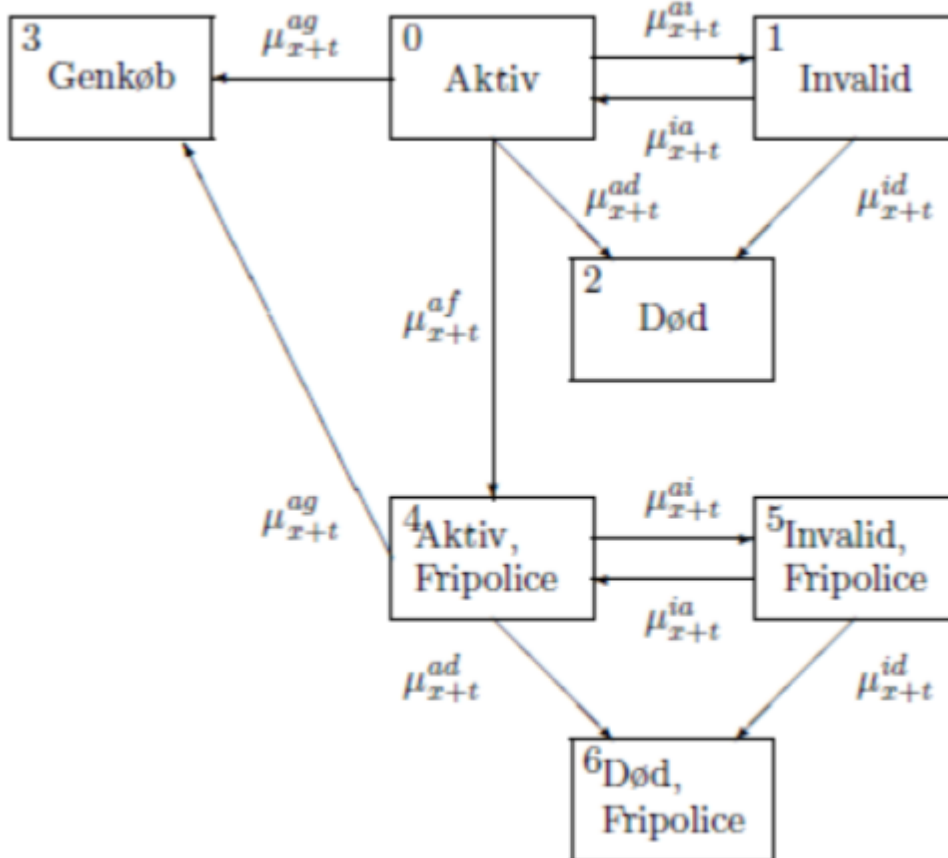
3
Genkøb

$\mu_{x+t}^{ag}$

0
Aktiv

$\mu_{x+t}^{ai}$

1
Invalid

$\mu_{x+t}^{ia}$

$\mu_{x+t}^{ad}$

$\mu_{x+t}^{id}$

2
Død

$\mu_{x+t}^{af}$

$\mu_{x+t}^{ag}$

4
Aktiv,
Fripolice

$\mu_{x+t}^{ai}$

5
Invalid,
Fripolice

$\mu_{x+t}^{ia}$

$\mu_{x+t}^{ad}$

$\mu_{x+t}^{id}$

6
Død,
Fripolice